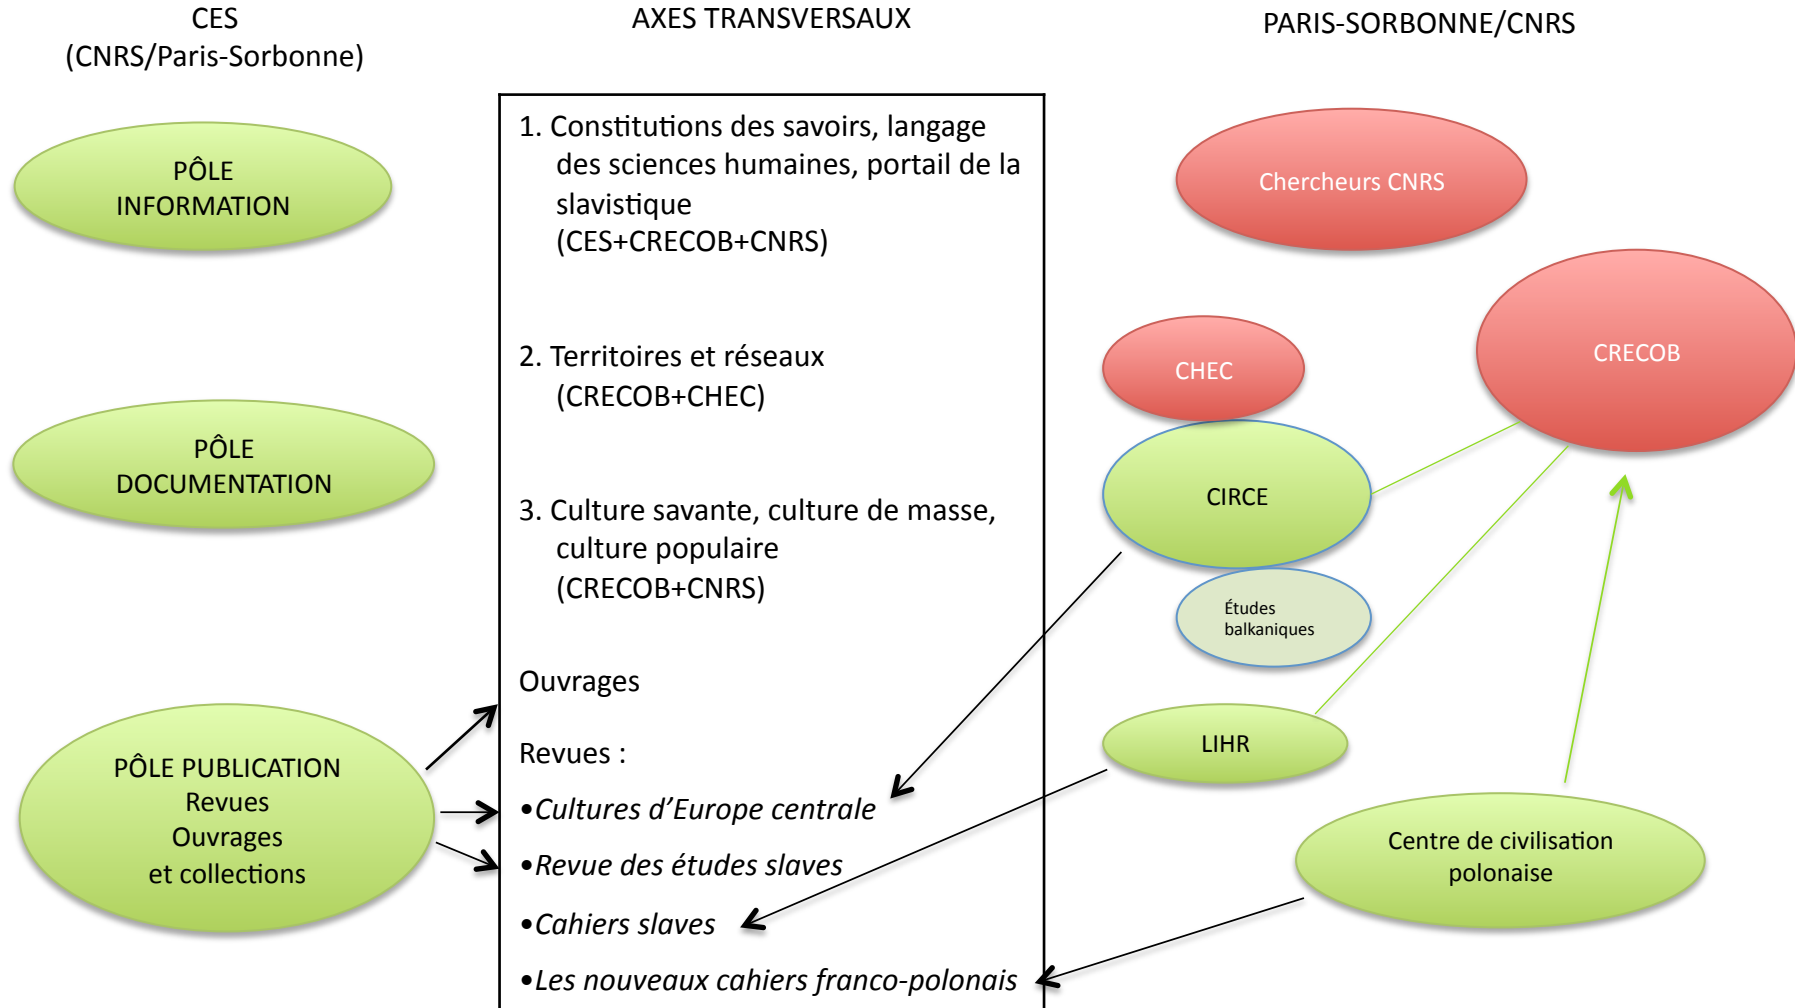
CES
(CNRS/Paris-Sorbonne)

AXES TRANSVERSAUX

PARIS-SORBONNE/CNRS

PÔLE
INFORMATION

PÔLE
DOCUMENTATION

PÔLE PUBLICATION
Revues
Ouvrages
et collections

1. Constitutions des savoirs, langage des sciences humaines, portail de la slavistique
(CES+CRECOB+CNRS)

2. Territoires et réseaux
(CRECOB+CHEC)

3. Culture savante, culture de masse, culture populaire
(CRECOB+CNRS)

Ouvrages

Revues :

•*Cultures d'Europe centrale*

•*Revue des études slaves*

•*Cahiers slaves*

•*Les nouveaux cahiers franco-polonais*

Chercheurs CNRS

CRECOB

CHEC

CIRCE

Études balkaniques

LIHR

Centre de civilisation polonaise